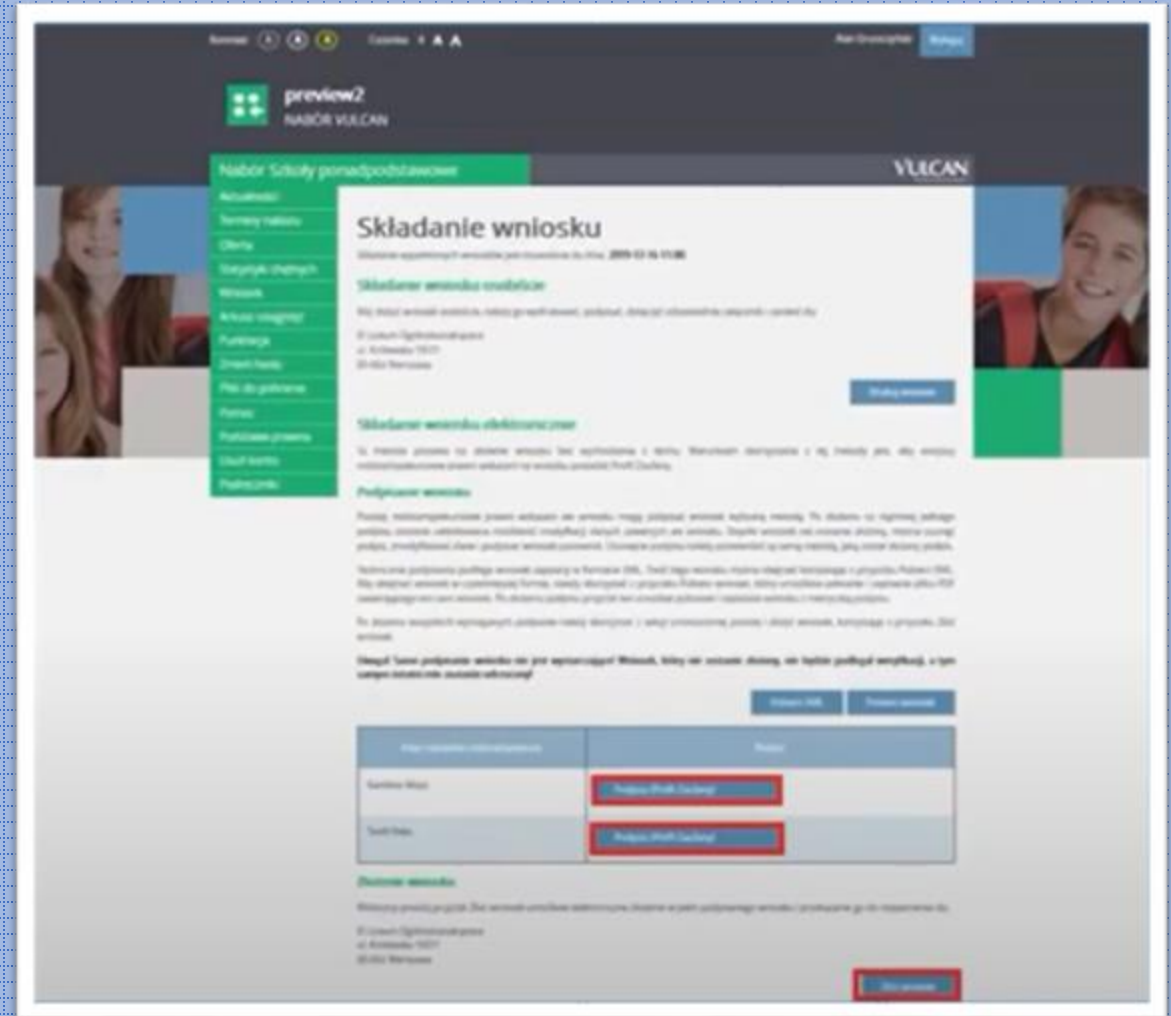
Kontrast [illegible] Czcionka A A A

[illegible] Wyloguj

preview2
NABÓR VULCAN

Nabór Szkoły ponadpodstawowe

VULCAN

Aktualności
Terminy naboru
Oferta
Statystyki chętnych
Wnioski
Arkusz osiągnięć
Punktacja
Zmień hasło
Pliki do pobrania
Pomoc
Podstawa prawna
Usuń konto
Podręcznik

Składanie wniosku

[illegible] 2019-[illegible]

Składanie wniosku osobiście

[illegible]

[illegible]

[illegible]

Składanie wniosku elektronicznie

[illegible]

Podpisanie wniosku

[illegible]

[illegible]

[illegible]

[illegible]

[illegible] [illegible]

| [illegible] | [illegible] |
|---|---|
| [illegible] | Podpisz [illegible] |
| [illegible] | Podpisz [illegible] |

Złożenie wniosku

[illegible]

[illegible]

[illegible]